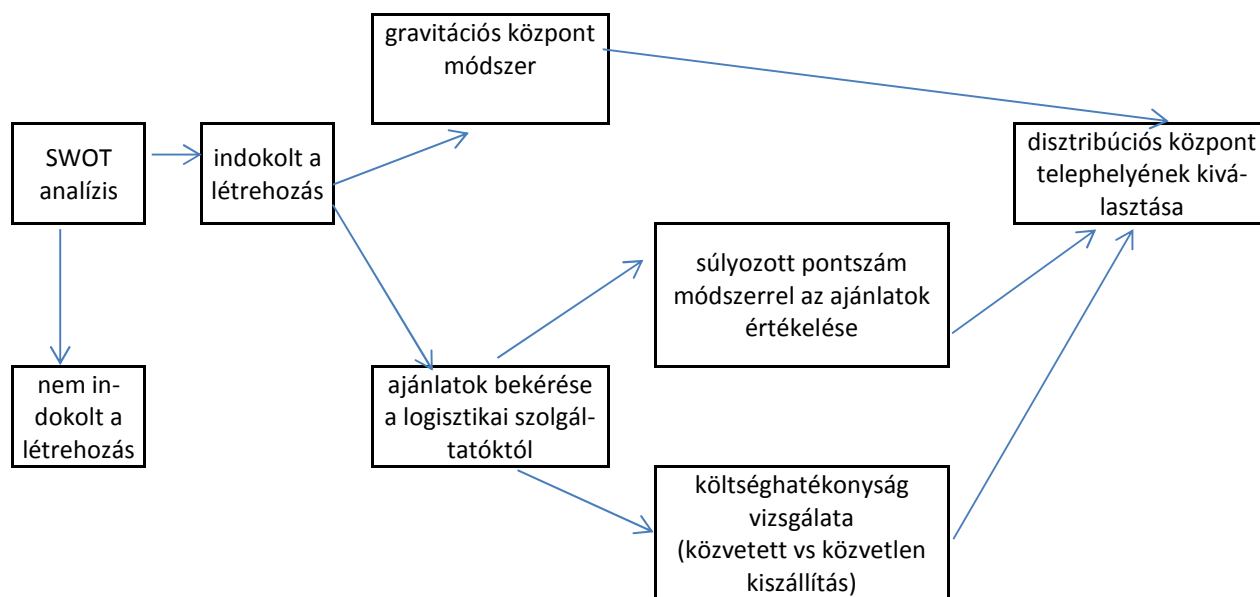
gravitációs központ módszer

SWOT analízis

indokolt a létrehozás

disztribúciós központ telephelyének kiválasztása

súlyozott pontszám módszerrel az ajánlatok értékelése

nem indokolt a létrehozás

ajánlatok bekérése a logisztikai szolgáltatóktól

költséghatékonyság vizsgálata (közvetett vs közvetlen kiszállítás)